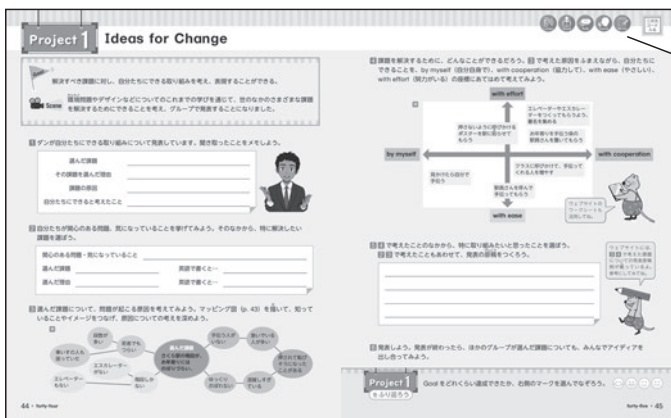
Project 1 Ideas for Change

解決すべき課題に対し、自分たちにできる取り組みを考え、表現することができる。

Scene 環境問題やデザインなどについてのこれまでの学びを通じて、世のなかのさまざまな課題を解決するためにできることを考え、グループで発表することになりました。

1 ダンが自分たちにできる取り組みについて発表しています。聞き取ったことをメモしよう。

選んだ課題
その課題を選んだ理由
課題の原因
自分たちにできると考えたこと

2 自分たちが関心のある問題、気になっていることを挙げてみよう。そのなかから、特に解決したい課題を選ぼう。

関心のある問題・気になっていること
選んだ課題　英語で書くと→
選んだ理由　英語で書くと→

3 選んだ課題について、問題が起こる原因を考えてみよう。マッピング図 (p. 43) を描いて、知っていることやイメージをつなげ、原因についての考えを深めよう。

選んだ課題 さくら駅の階段が、お年寄りには使いにくい
段差が多い
手すりがない
使いにくい人がいる
エスカレーター
エレベーターもない
駅員さんも少ない
荷物を持っている
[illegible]
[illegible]

44 • forty-four

4 課題を解決するために、どんなことができるだろう。3 で考えた原因をふまえながら、自分たちにできることを、by myself (自分自身で)、with cooperation (協力して)、with ease (やさしい)、with effort (努力がいる) の座標に示してまとめてみよう。

with effort
by myself
with cooperation
with ease
エレベーターやエスカレーターをつくってもらうよう、署名を集める
声かけしよう呼びかけるポスターを駅に貼らせてもらう
お年寄りを手伝う係の配置の人を増やしてもらう
困っている人を見かけたら手伝う
クラスに呼びかけて、手伝ってくれる人を増やす
駅員さんを呼んで手伝ってもらう
ウェブサイトで情報をチェックしてみる

5 4 で考えたことのなかから、特に取り組みたいと思ったことを選ぼう。1 ～ 4 で考えたこともあわせて、発表の原稿をつくろう。

ウェブサイトには、3 で考えた課題について発表が載っています。参考にしてね。

6 発表しよう。発表が終わったら、ほかのグループが選んだ課題についても、みんなでアイデアを出し合ってみよう。

Project 1 をふり返ろう　Goal をどれくらい達成できたか、右側のマークを選んでなぞろう。

forty-five • 45